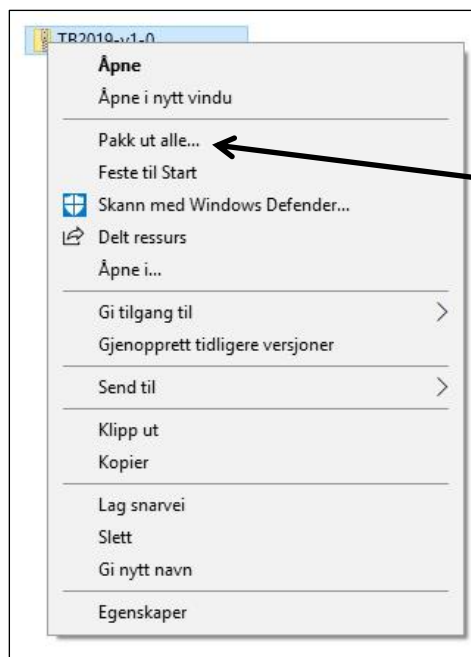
TR2019-v1-0

Åpne
Åpne i nytt vindu
Pakk ut alle...
Feste til Start
Skann med Windows Defender...
Delt ressurs
Åpne i...
Gi tilgang til
Gjenopprett tidligere versjoner
Send til
Klipp ut
Kopier
Lag snarvei
Slett
Gi nytt navn
Egenskaper